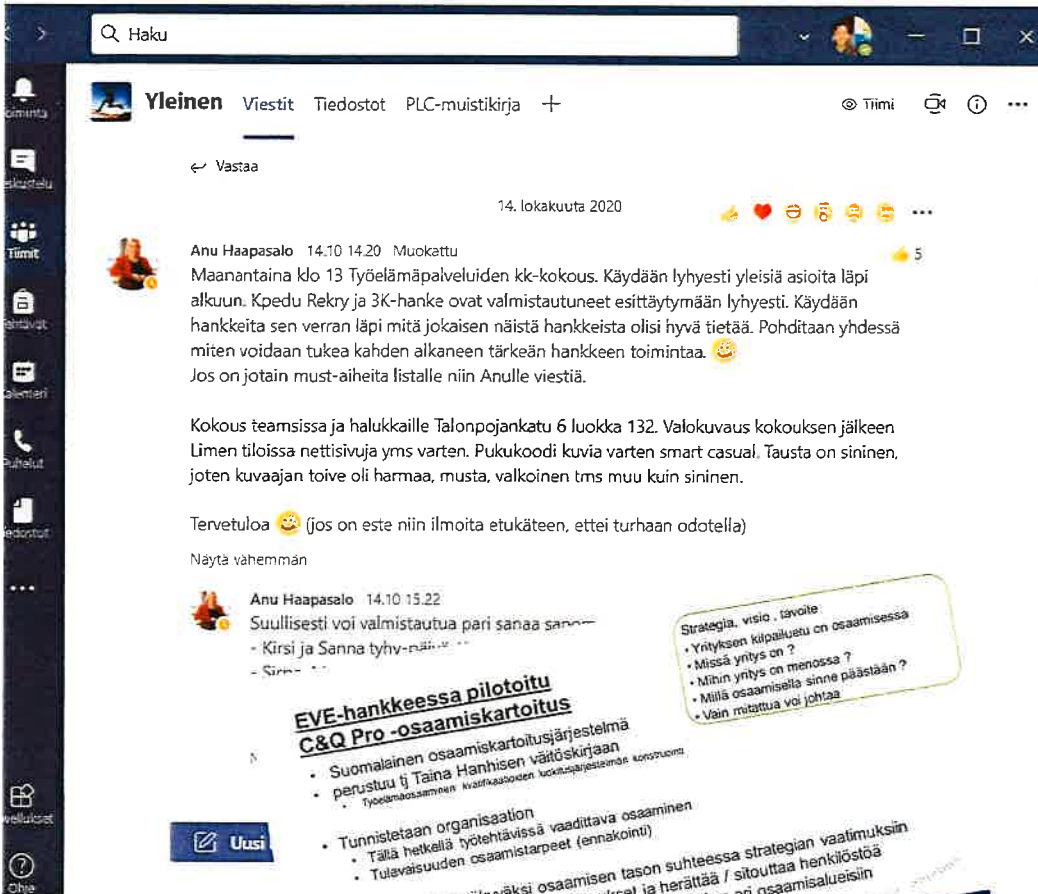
Haku

Toiminta
Keskustelu
Tiimit
Tehtävät
Kalenteri
Puhelut
Tiedostot
...
Sovellukset
Ohje

Yleinen Viestit Tiedostot PLC-muistikirja +

Tiimi

Vastaa

14. lokakuuta 2020

Anu Haapasalo 14.10 14.20 Muokattu
5
Maanantaina klo 13 Työelämäpalveluiden kk-kokous. Käydään lyhyesti yleisiä asioita läpi alkuun. Kpedu Rekry ja 3K-hanke ovat valmistautuneet esittäytymään lyhyesti. Käydään hankkeita sen verran läpi mitä jokaisen näistä hankkeista olisi hyvä tietää. Pohditaan yhdessä miten voidaan tukea kahden alkaneen tärkeän hankkeen toimintaa.
Jos on jotain must-aiheita listalle niin Anulle viestiä.

Kokous teamsissa ja halukkaille Talonpojankatu 6 luokka 132. Valokuvaus kokouksen jälkeen Limen tiloissa nettisivuja yms varten. Pukukoodi kuvia varten smart casual. Tausta on sininen, joten kuvaajan toive oli harmaa, musta, valkoinen tms muu kuin sininen.

Tervetuloa (jos on este niin ilmoita etukäteen, ettei turhaan odotella)

Näytä vähemmän

Anu Haapasalo 14.10 15.22
Suullisesti voi valmistautua pari sanaa san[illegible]
- Kirsi ja Sanna tyhy-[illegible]
- Sir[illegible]

Strategia, visio, tavoite
• Yrityksen kilpailuetu on osaamisessa
• Missä yritys on ?
• Mihin yritys on menossa ?
• Millä osaamisella sinne päästään ?
• Vain mitattua voi johtaa

EVE-hankkeessa pilotoitu
C&Q Pro -osaamiskartoitus
• Suomalainen osaamiskartoitusjärjestelmä
• perustuu tj Taina Hanhisen väitöskirjaan
Työelämäosaamisen kvalifikaatioiden luokitusjärjestelmän konstruointi
• Tunnistetaan organisaation
• Tällä hetkellä työtehtävissä vaadittava osaaminen
• Tulevaisuuden osaamistarpeet (ennakointi)
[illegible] osaamisen tason suhteessa strategian vaatimuksiin
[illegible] ja herättää / sitouttaa henkilöstöä
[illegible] osaamisalueisiin

Uusi